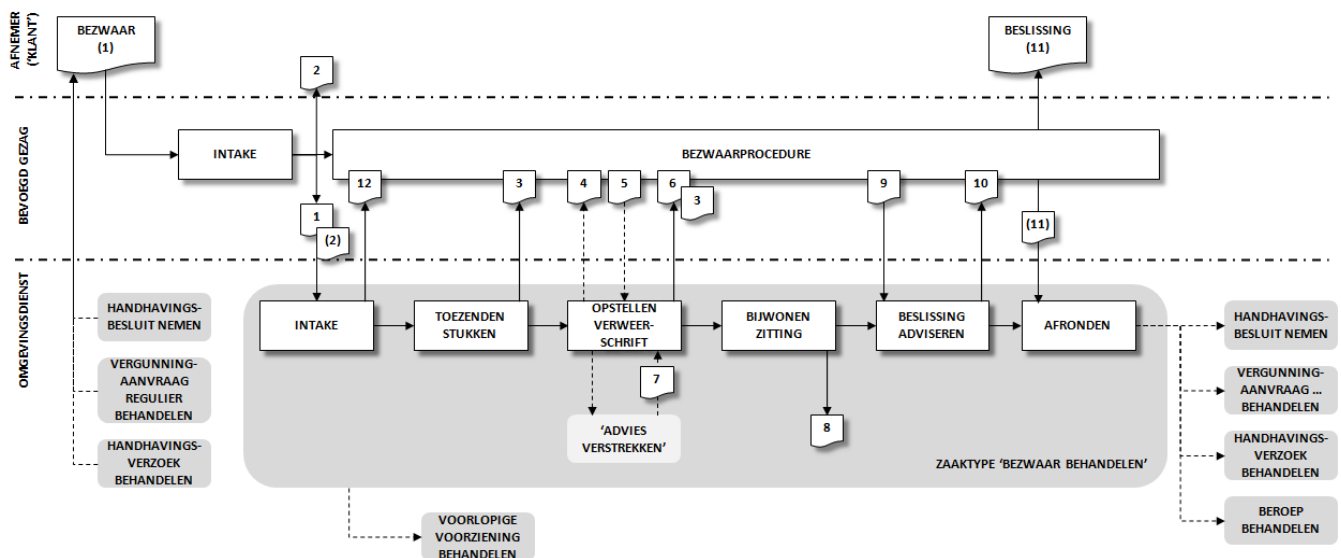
AFNEMER ('KLANT')

BEZWAAR (1)

BESLISSING (11)

2

BEVOEGD GEZAG

INTAKE

BEZWAARPROCEDURE

12

3

4

5

6

3

9

10

1

(2)

(11)

OMGEVINGSDIENST

HANDHAVINGS-BESLUIT NEMEN

VERGUNNING-AANVRAAG REGULIER BEHANDELEN

HANDHAVINGS-VERZOEK BEHANDELEN

INTAKE

TOEZENDEN STUKKEN

OPSTELLEN VERWEER-SCHRIFT

BIJWONEN ZITTING

BESLISSING ADVISEREN

AFRONDEN

7

'ADVIES VERSTREKKEN'

8

ZAAKTYPE 'BEZWAAR BEHANDELEN'

VOORLOPIGE VOORZIENING BEHANDELEN

HANDHAVINGS-BESLUIT NEMEN

VERGUNNING-AANVRAAG ... BEHANDELEN

HANDHAVINGS-VERZOEK BEHANDELEN

BEROEP BEHANDELEN